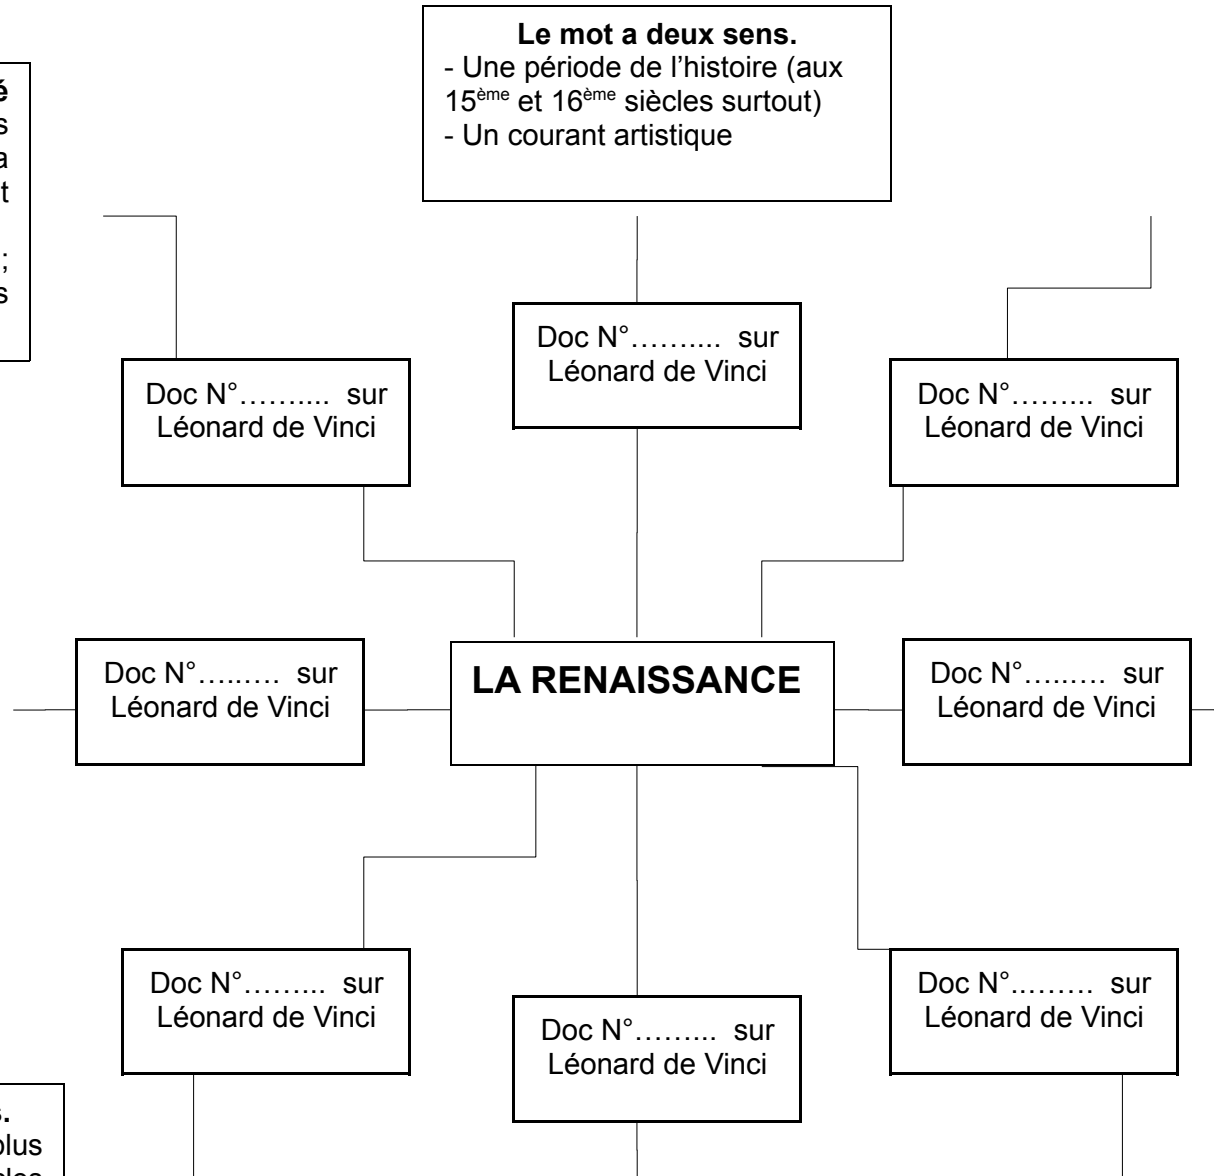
**Le mot a deux sens.**
- Une période de l'histoire (aux $15^{ème}$ et $16^{ème}$ siècles surtout)
- Un courant artistique

é
s
a
t
;
s

Doc N°……... sur Léonard de Vinci

Doc N°……... sur Léonard de Vinci

Doc N°…….. sur Léonard de Vinci

Doc N°…..…. sur Léonard de Vinci

**LA RENAISSANCE**

Doc N°…..…. sur Léonard de Vinci

Doc N°…….. sur Léonard de Vinci

Doc N°…….. sur Léonard de Vinci

Doc N°….….. sur Léonard de Vinci

s.
plus
des